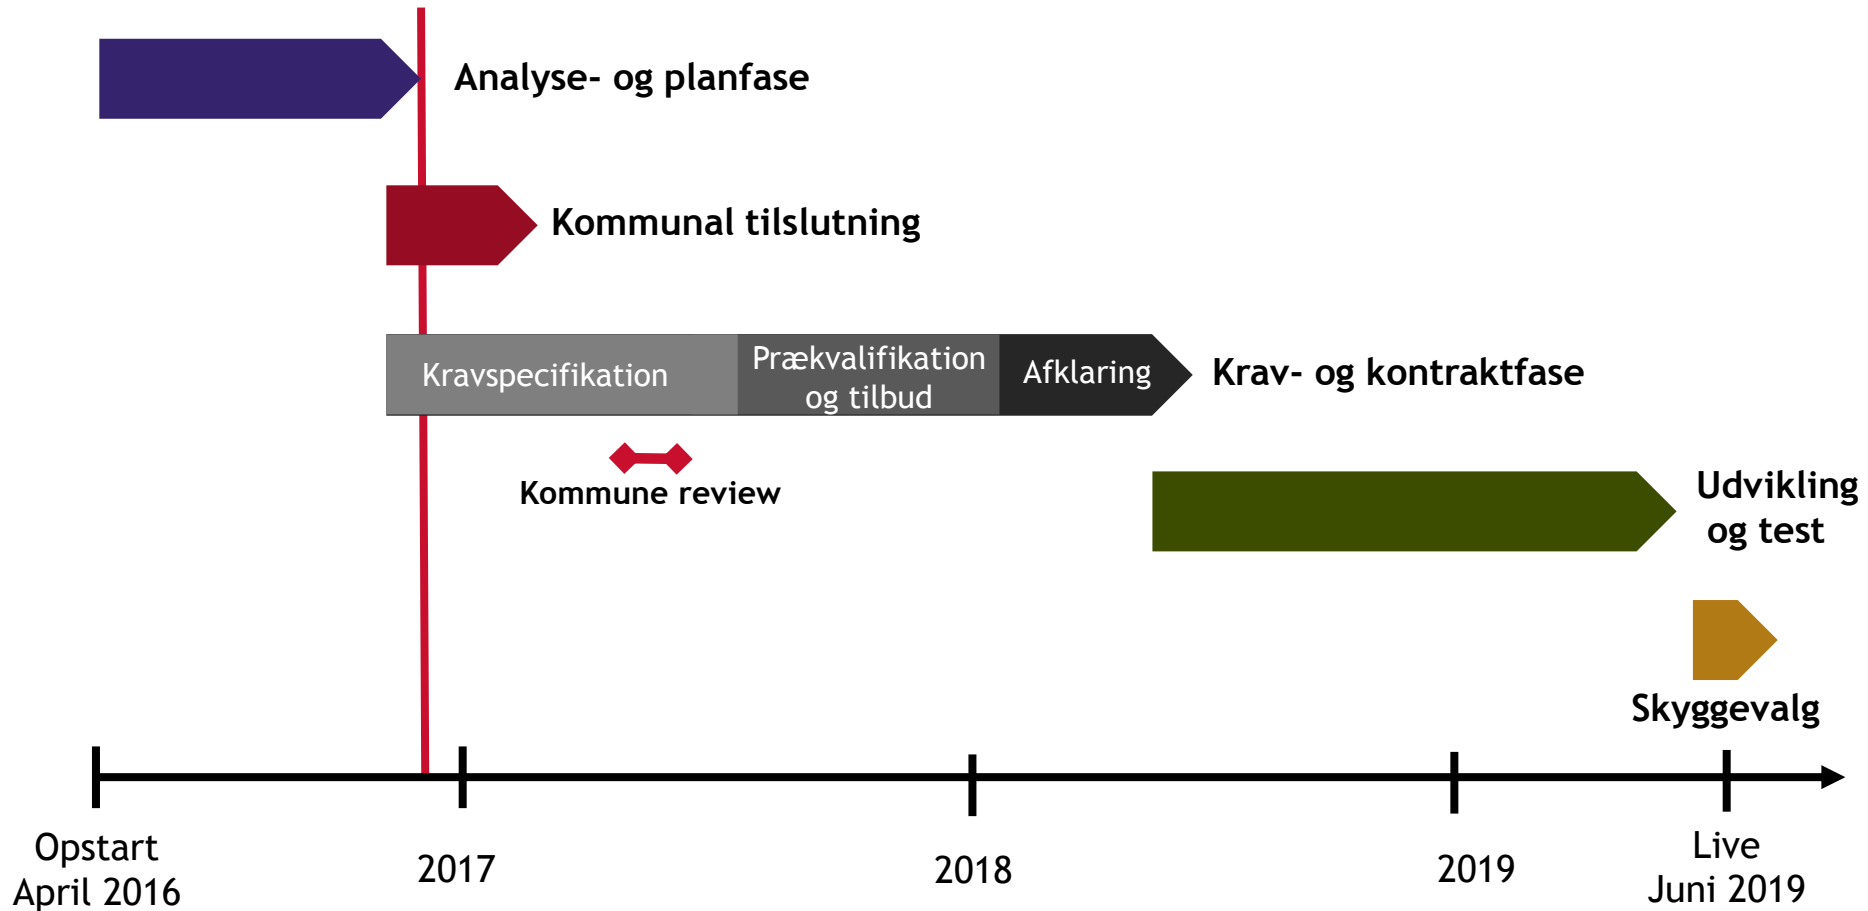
Analyse- og planfase

Kommunal tilslutning

Kravspecifikation

Prækvalifikation og tilbud

Afklaring

Krav- og kontraktfase

Kommune review

Udvikling og test

Skyggevalg

Opstart April 2016

2017

2018

2019

Live Juni 2019